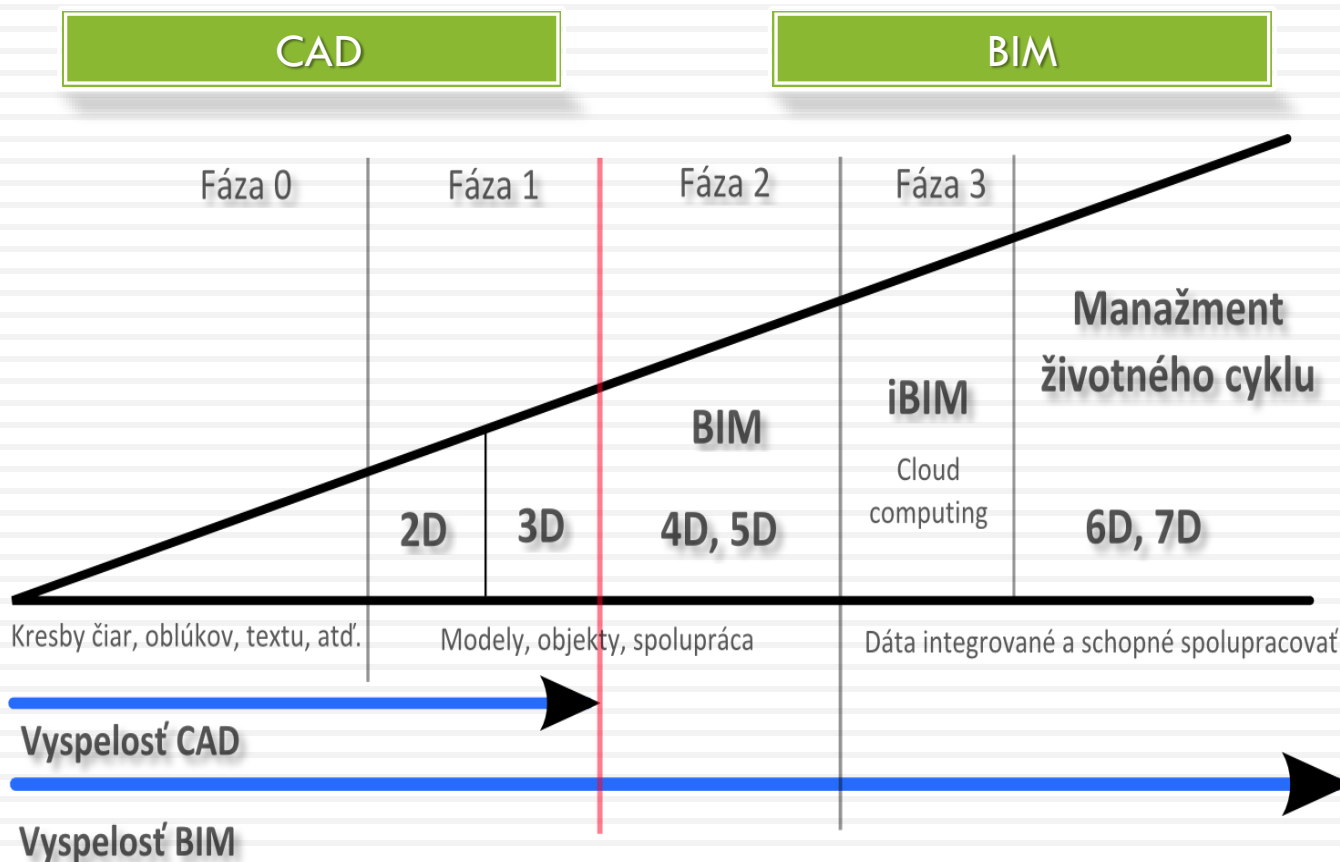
CAD

BIM

Fáza 0

Fáza 1

Fáza 2

Fáza 3

Manažment životného cyklu

iBIM

BIM

Cloud computing

2D

3D

4D, 5D

6D, 7D

Kresby čiar, oblúkov, textu, atď.

Modely, objekty, spolupráca

Dáta integrované a schopné spolupracovať

Vyspelosť CAD

Vyspelosť BIM